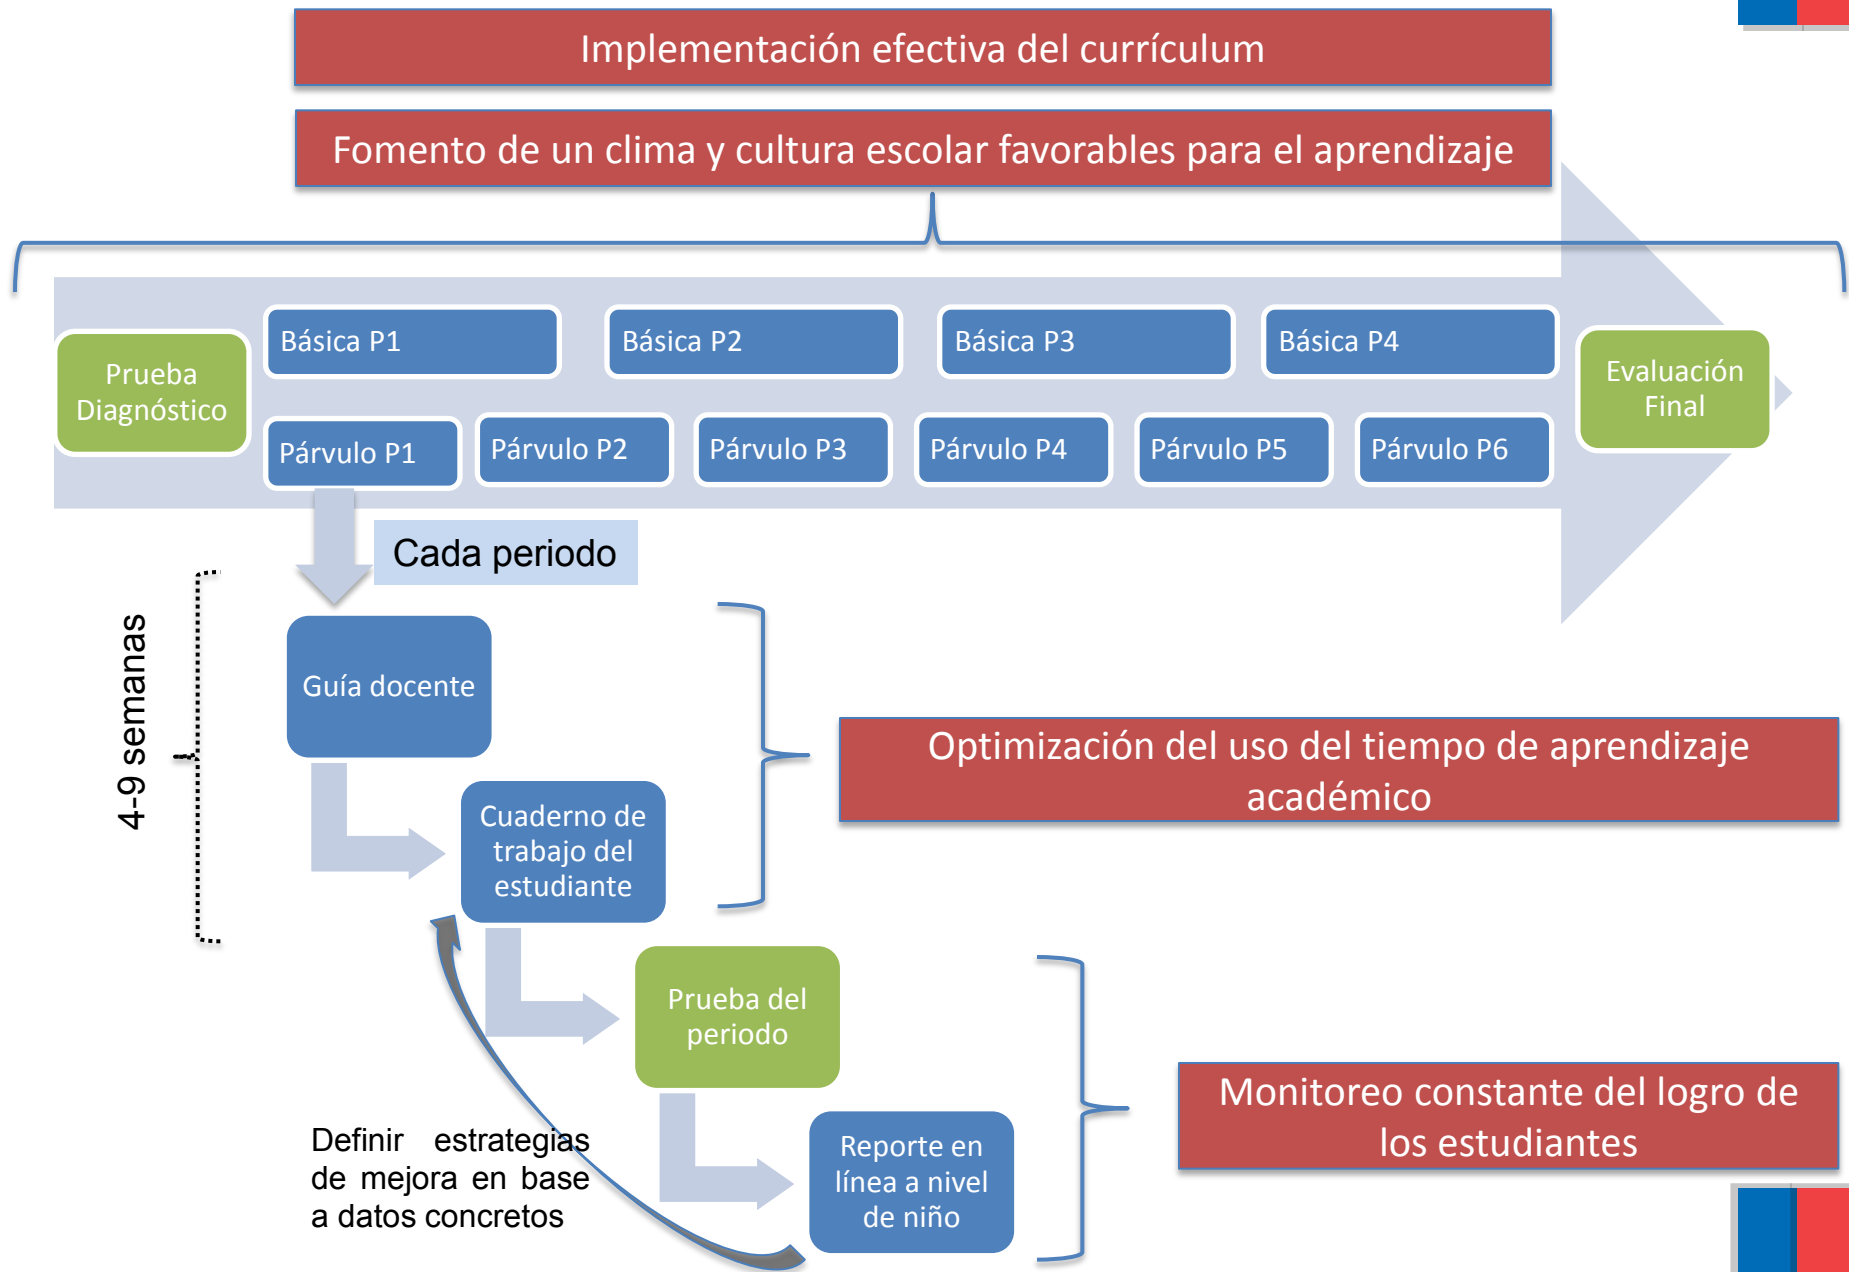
Implementación efectiva del currículum

Fomento de un clima y cultura escolar favorables para el aprendizaje

Prueba Diagnóstico

Básica P1

Básica P2

Básica P3

Básica P4

Párvulo P1

Párvulo P2

Párvulo P3

Párvulo P4

Párvulo P5

Párvulo P6

Evaluación Final

Cada periodo

4-9 semanas

Guía docente

Cuaderno de trabajo del estudiante

Optimización del uso del tiempo de aprendizaje académico

Prueba del periodo

Reporte en línea a nivel de niño

Monitoreo constante del logro de los estudiantes

Definir estrategias de mejora en base a datos concretos